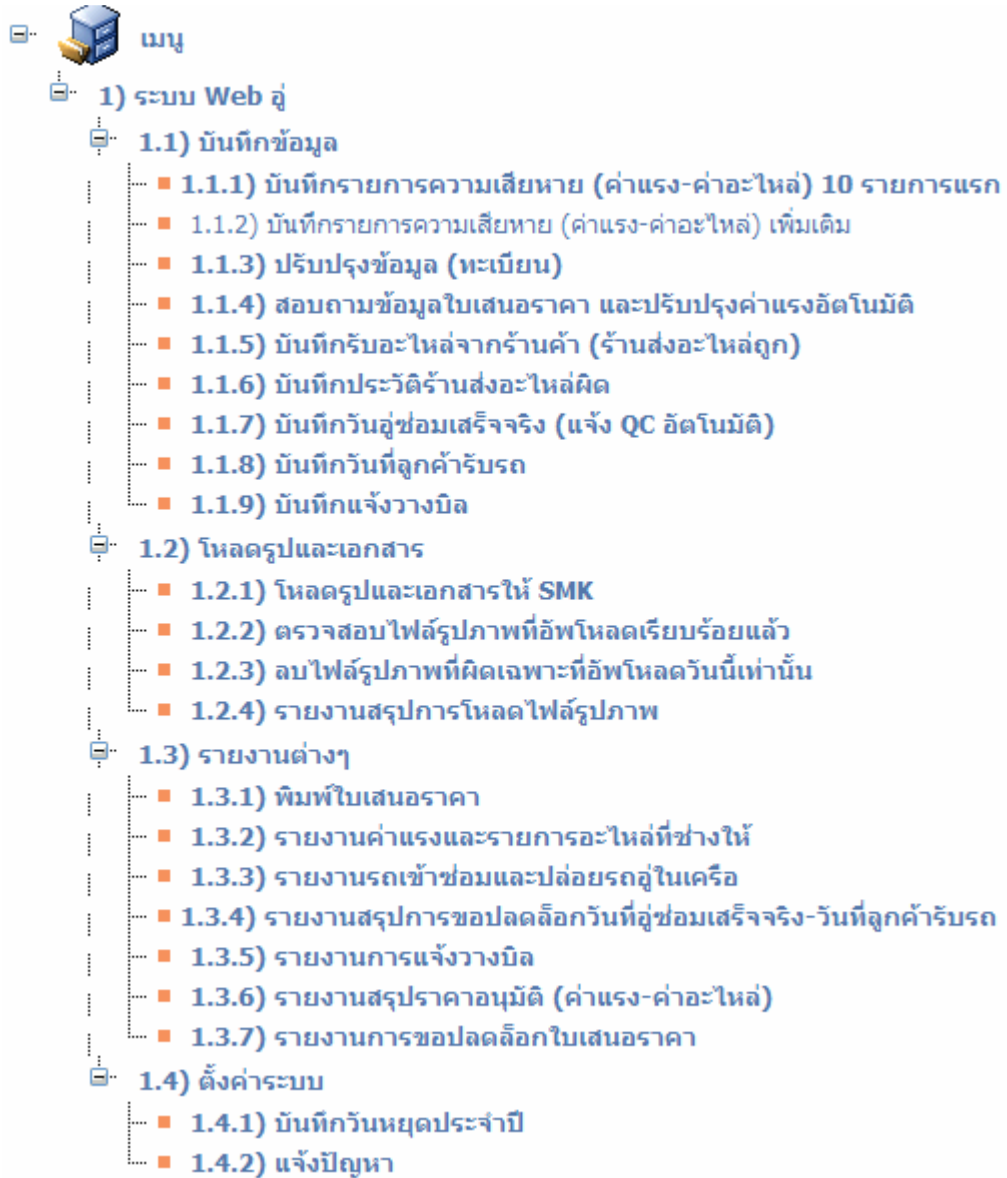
เมนู

1) ระบบ Web อู่

1.1) บันทึกข้อมูล

1.1.1) บันทึกรายการความเสียหาย (ค่าแรง-ค่าอะไหล่) 10 รายการแรก

1.1.2) บันทึกรายการความเสียหาย (ค่าแรง-ค่าอะไหล่) เพิ่มเติม

1.1.3) ปรับปรุงข้อมูล (ทะเบียน)

1.1.4) สอบถามข้อมูลใบเสนอราคา และปรับปรุงค่าแรงอัตโนมัติ

1.1.5) บันทึกรับอะไหล่จากร้านค้า (ร้านส่งอะไหล่ถูก)

1.1.6) บันทึกประวัติร้านส่งอะไหล่ผิด

1.1.7) บันทึกวันอู่ซ่อมเสร็จจริง (แจ้ง QC อัตโนมัติ)

1.1.8) บันทึกวันที่ลูกค้ารับรถ

1.1.9) บันทึกแจ้งวางบิล

1.2) โหลดรูปและเอกสาร

1.2.1) โหลดรูปและเอกสารให้ SMK

1.2.2) ตรวจสอบไฟล์รูปภาพที่อัพโหลดเรียบร้อยแล้ว

1.2.3) ลบไฟล์รูปภาพที่ผิดเฉพาะที่อัพโหลดวันนี้เท่านั้น

1.2.4) รายงานสรุปการโหลดไฟล์รูปภาพ

1.3) รายงานต่างๆ

1.3.1) พิมพ์ใบเสนอราคา

1.3.2) รายงานค่าแรงและรายการอะไหล่ที่ช่างให้

1.3.3) รายงานรถเข้าซ่อมและปล่อยรถอู่ในเครือ

1.3.4) รายงานสรุปการขอปลดล็อกวันที่อู่ซ่อมเสร็จจริง-วันที่ลูกค้ารับรถ

1.3.5) รายงานการแจ้งวางบิล

1.3.6) รายงานสรุปราคาอนุมัติ (ค่าแรง-ค่าอะไหล่)

1.3.7) รายงานการขอปลดล็อกใบเสนอราคา

1.4) ตั้งค่าระบบ

1.4.1) บันทึกวันหยุดประจำปี

1.4.2) แจ้งปัญหา